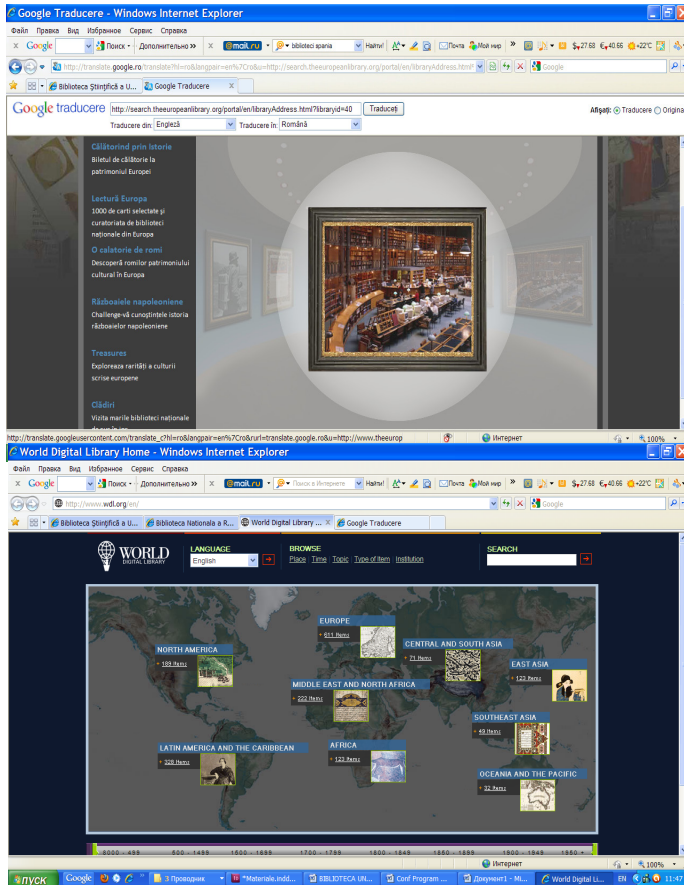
Google Traducere - Windows Internet Explorer

Файл Правка Вид Избранное Сервис Справка

Google Поиск » Дополнительно » @mail.ru biblioteci spania Найти! Почта Мой мир $ 27.68 € 40.66 +22°C

http://translate.google.ro/translate?hl=ro&langpair=en%7Cro&u=http://search.theeuropeanlibrary.org/portal/en/libraryAddress.html? Google

Biblioteca Științifică a U... Google Traducere

Google traducere http://search.theeuropeanlibrary.org/portal/en/libraryAddress.html?libraryid=40 Traduceți

Afișați: Traducere Original

Traducere din: Engleză Traducere în: Română

Călătorind prin istorie
Biletul de călătorie la patrimoniul Europei

Lectură Europa
1000 de carti selectate și curatoriata de biblioteci naționale din Europa

O calatorie de romi
Descoperă romilor patrimoniului cultural în Europa

Războaiele napoleoniene
Challenge-vă cunoștințele istoria războaielor napoleoniene

Treasures
Explorează rarităţi a culturii scrise europene

Clădiri
Vizita marile biblioteci naționale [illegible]

http://translate.googleusercontent.com/translate_c?hl=ro&langpair=en%7Cro&rurl=translate.google.ro&u=http://www.theeurop Интернет 100%

World Digital Library Home - Windows Internet Explorer

Файл Правка Вид Избранное Сервис Справка

Google Поиск » Дополнительно » @mail.ru Поиск в Интернете Найти! Почта Мой мир $ 27.68 € 40.66 +22°C

http://www.wdl.org/en/ Google

Biblioteca Științifică a U... Biblioteca Nationala a R... World Digital Library ... Google Traducere

WORLD DIGITAL LIBRARY

LANGUAGE
English

BROWSE
Place | Time | Topic | Type of Item | Institution

SEARCH

EUROPE
611 Items

NORTH AMERICA
189 Items

CENTRAL AND SOUTH ASIA
71 Items

EAST ASIA
123 Items

MIDDLE EAST AND NORTH AFRICA
222 Items

SOUTHEAST ASIA
48 Items

LATIN AMERICA AND THE CARIBBEAN
228 Items

AFRICA
123 Items

OCEANIA AND THE PACIFIC
32 Items

8000 - 499 | 500 - 1499 | 1500 - 1699 | 1700 - 1799 | 1800 - 1849 | 1850 - 1899 | 1900 - 1949 | 1950 +

Интернет 100%

ПУСК Google 3 Проводник "Materiale.indd... BIBLIOTECA UN... Conf Program ... Документ1 - Mi... World Digital Li... EN 11:47